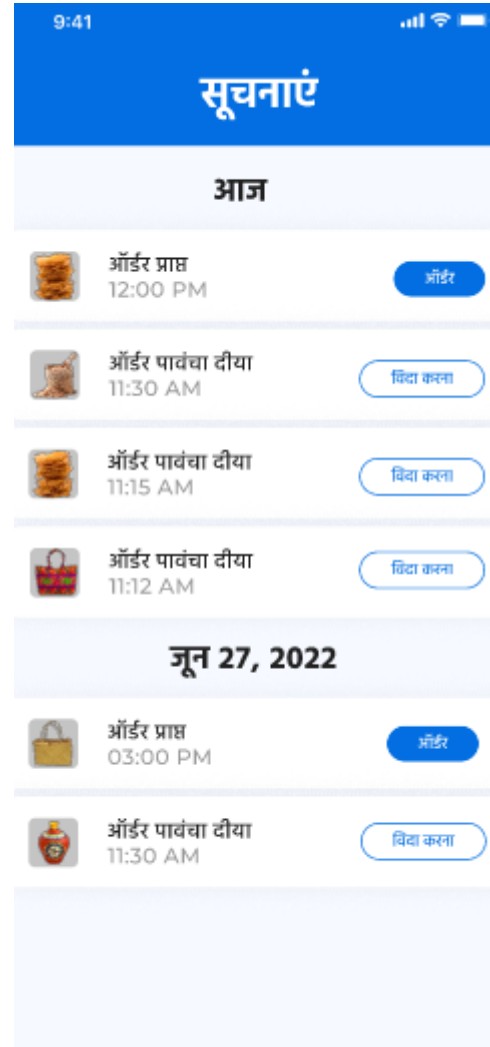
9:41

सूचनाएं

आज

ऑर्डर प्राप्त
12:00 PM
ऑर्डर

ऑर्डर पावंचा दीया
11:30 AM
विदा करना

ऑर्डर पावंचा दीया
11:15 AM
विदा करना

ऑर्डर पावंचा दीया
11:12 AM
विदा करना

जून 27, 2022

ऑर्डर प्राप्त
03:00 PM
ऑर्डर

ऑर्डर पावंचा दीया
11:30 AM
विदा करना